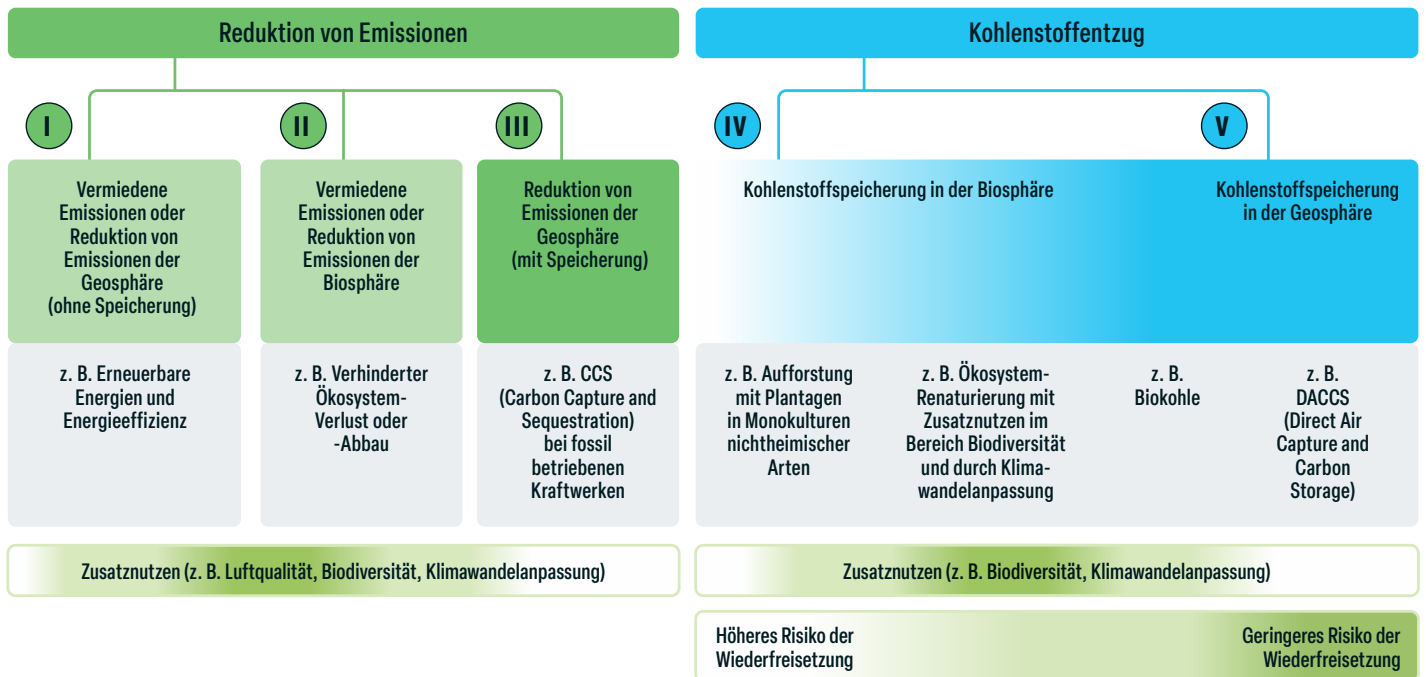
Reduktion von Emissionen

Kohlenstoffentzug

I

II

III

IV

V

Vermiedene Emissionen oder Reduktion von Emissionen der Geosphäre (ohne Speicherung)

Vermiedene Emissionen oder Reduktion von Emissionen der Biosphäre

Reduktion von Emissionen der Geosphäre (mit Speicherung)

Kohlenstoffspeicherung in der Biosphäre

Kohlenstoffspeicherung in der Geosphäre

z. B. Erneuerbare Energien und Energieeffizienz

z. B. Verhinderter Ökosystem-Verlust oder -Abbau

z. B. CCS (Carbon Capture and Sequestration) bei fossil betriebenen Kraftwerken

z. B. Aufforstung mit Plantagen in Monokulturen nichtheimischer Arten

z. B. Ökosystem-Renaturierung mit Zusatznutzen im Bereich Biodiversität und durch Klimawandelanpassung

z. B. Biokohle

z. B. DACCS (Direct Air Capture and Carbon Storage)

Zusatznutzen (z. B. Luftqualität, Biodiversität, Klimawandelanpassung)

Zusatznutzen (z. B. Biodiversität, Klimawandelanpassung)

Höheres Risiko der Wiederfreisetzung

Geringeres Risiko der Wiederfreisetzung